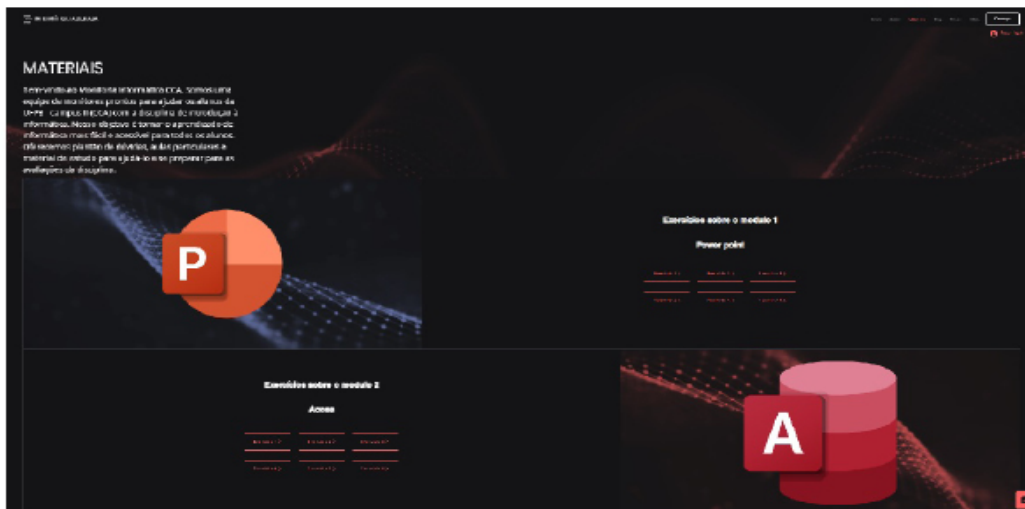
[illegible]

MATERIAIS

Bem-vindo ao Monitoria Informática CCA. Somos uma equipe de monitores prontos para ajudar os alunos da UFPB - Campus III (CCA) com a disciplina de Introdução à Informática. Nosso objetivo é tornar o aprendizado de informática mais fácil e acessível para todos os alunos. Oferecemos plantão de dúvidas, aulas particulares e material de estudo para ajudá-lo a se preparar para as avaliações da disciplina.

P

Exercícios sobre o modulo 1

Power point

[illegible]

Exercícios sobre o modulo 2

Acess

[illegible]

A